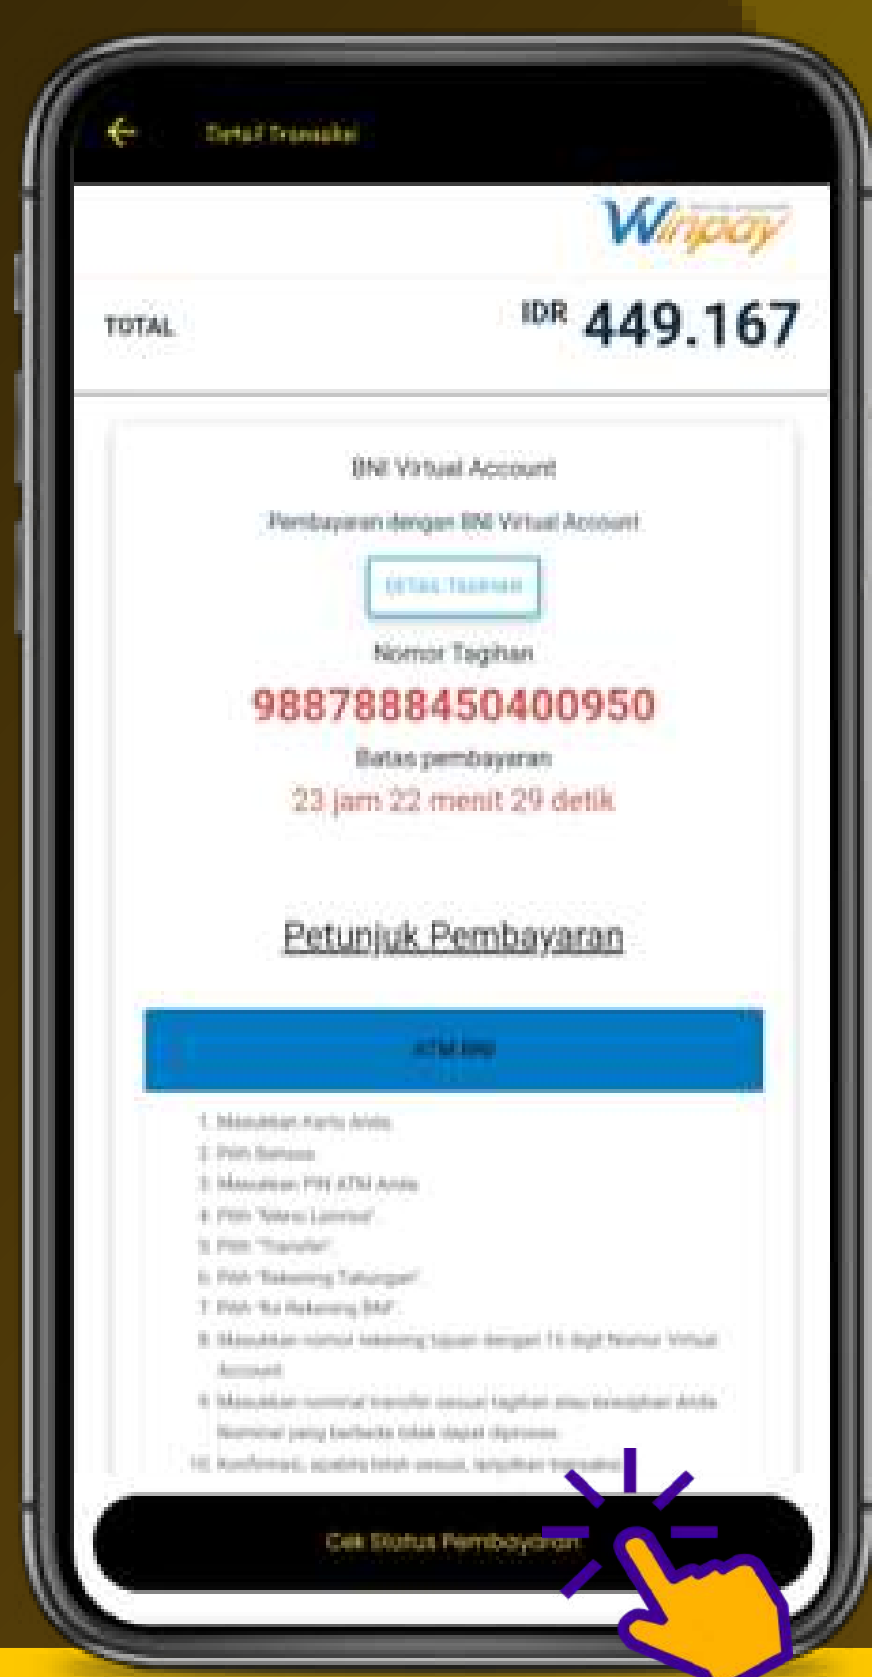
Detail Transaksi

Winpay

TOTAL

IDR 449.167

BNI Virtual Account

Pembayaran dengan BNI Virtual Account

CETAK TAGIHAN

Nomor Tagihan

9887888450400950

Batas pembayaran

23 jam 22 menit 29 detik

Petunjuk Pembayaran

ATM BNI

1. Masukkan Kartu Anda
2. Pilih Bahasa
3. Masukkan PIN ATM Anda
4. Pilih "Menu Lainnya"
5. Pilih "Transfer"
6. Pilih "Rekening Tabungan"
7. Pilih "Ke Rekening BNI"
8. Masukkan nomor rekening tujuan dengan 16 digit Nomor Virtual Account
9. Masukkan nominal transfer sesuai tagihan atau kewajiban Anda. Nominal yang berbeda tidak dapat diproses
10. Konfirmasi, apabila telah sesuai, lanjutkan transaksi

Cek Status Pembayaran